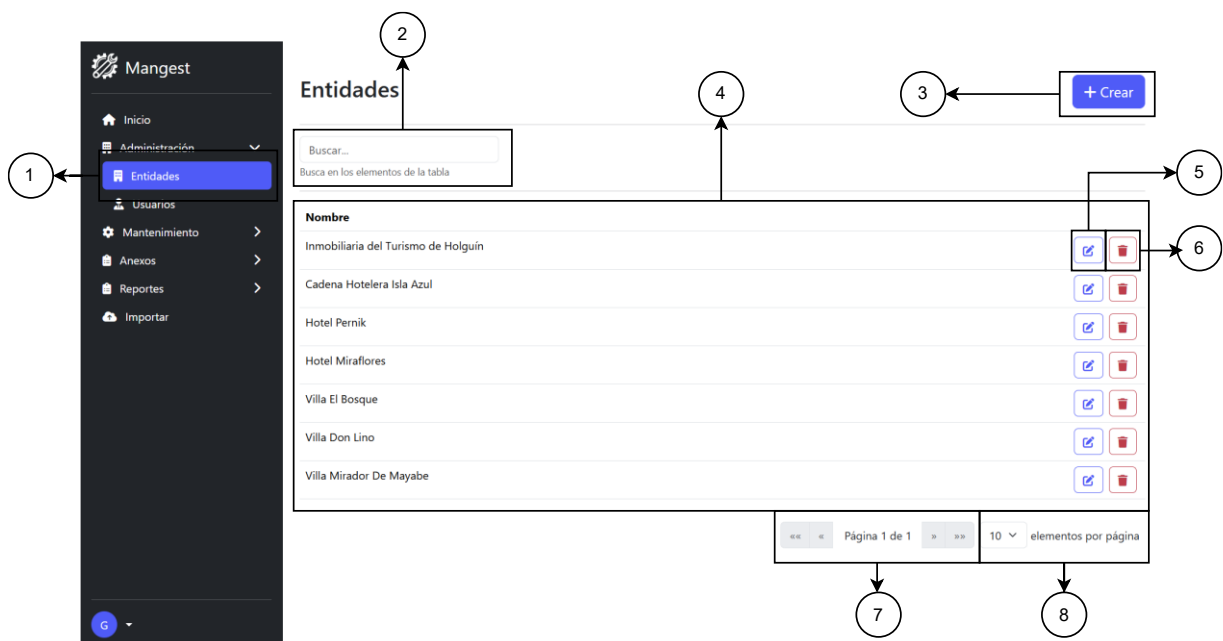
Mangest

Inicio
Administración
Entidades
Usuarios
Mantenimiento
Anexos
Reportes
Importar

G

Entidades

Buscar...
Busca en los elementos de la tabla

+ Crear

1
2
3
4
5
6
7
8

| Nombre |
|---|
| Inmobiliaria del Turismo de Holguín |
| Cadena Hotelera Isla Azul |
| Hotel Pernik |
| Hotel Miraflores |
| Villa El Bosque |
| Villa Don Lino |
| Villa Mirador De Mayabe |

«« « Página 1 de 1 » »»

10 elementos por página